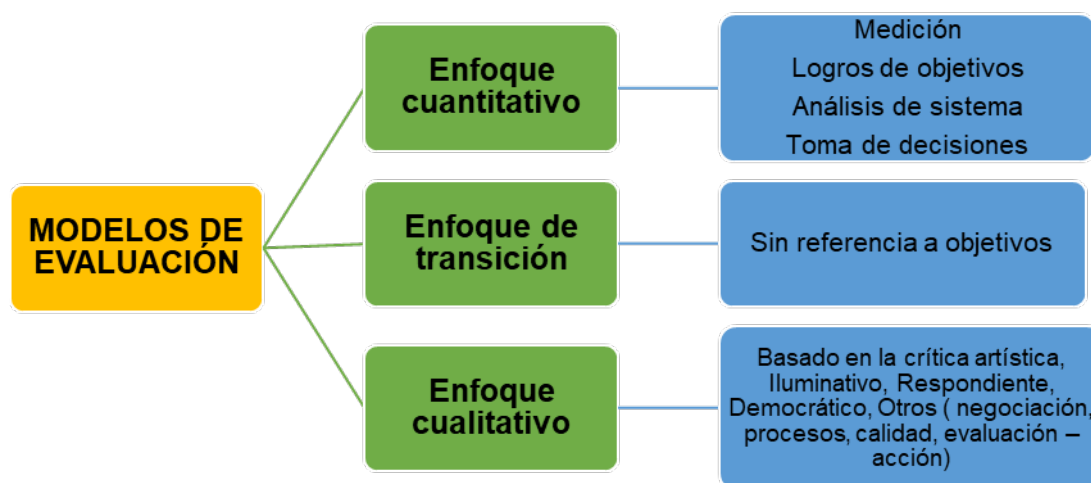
MODELOS DE EVALUACIÓN

Enfoque cuantitativo

Medición
Logros de objetivos
Análisis de sistema
Toma de decisiones

Enfoque de transición

Sin referencia a objetivos

Enfoque cualitativo

Basado en la crítica artística, Iluminativo, Respondiente, Democrático, Otros ( negociación, procesos, calidad, evaluación – acción)